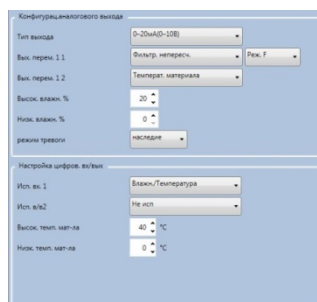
Конфигурацианалогового выхода

Тип выхода
0~20мА(0~10В)

Вых. перем. 1 1
Фильтр. непрерыв.
Реж. F

Вых. перем. 1 2
Температ. материала

Высок. влажн. %
20

Низк. влажн. %
0

режим тревоги
наследие

Настройка цифров. вх/вых

Исп. вх. 1
Влажн./Температура

Исп. в/в2
Не исп

Высок. темп. мат-ла
40 °C

Низк. темп. мат-ла
0 °C